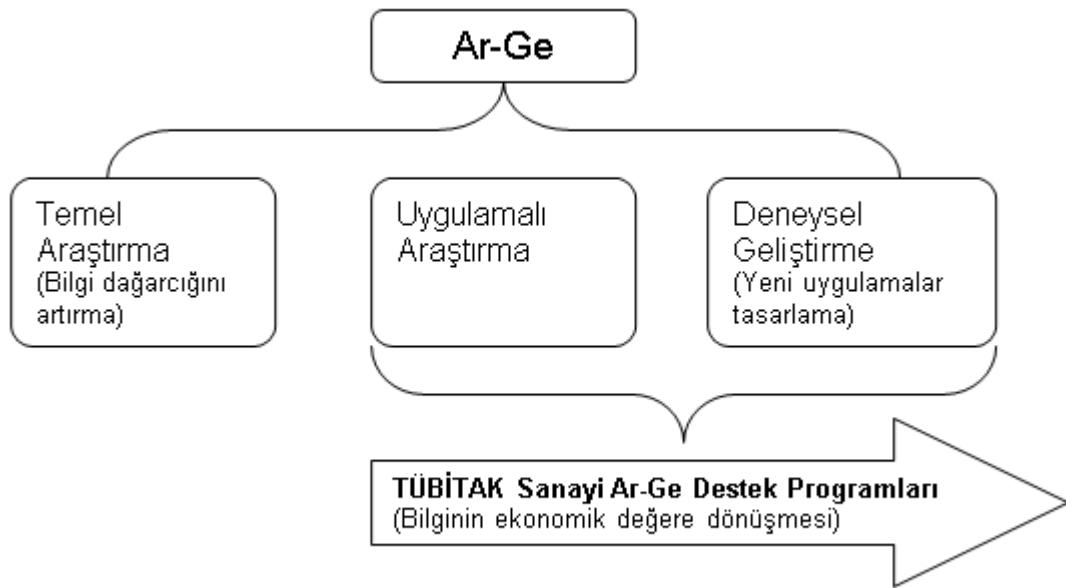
Ar-Ge

Temel Araştırma
(Bilgi dağarcığını artırma)

Uygulamalı Araştırma

Deneysel Geliştirme
(Yeni uygulamalar tasarlama)

TÜBİTAK Sanayi Ar-Ge Destek Programları
(Bilginin ekonomik değere dönüşmesi)